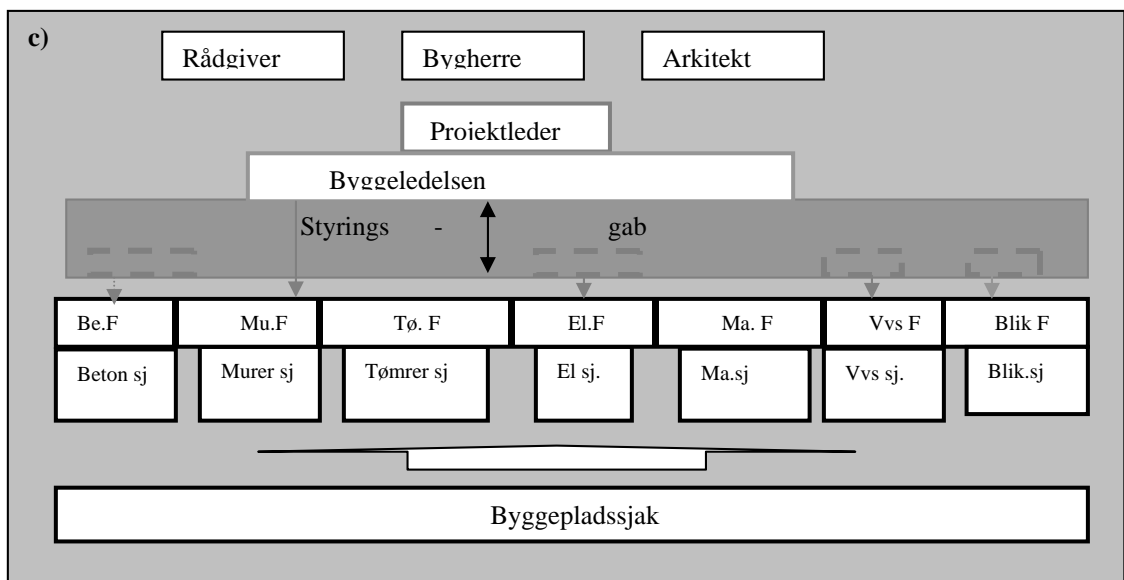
c)

Rådgiver

Bygherre

Arkitekt

Projektleder

Byggeledelsen

Styrings - gab

| Be.F | Mu.F | Tø. F | El.F | Ma. F | Vvs F | Blik F |
|---|---|---|---|---|---|---|
| Beton sj | Murer sj | Tømrer sj | El sj. | Ma.sj | Vvs sj. | Blik.sj |

Byggepladssjak